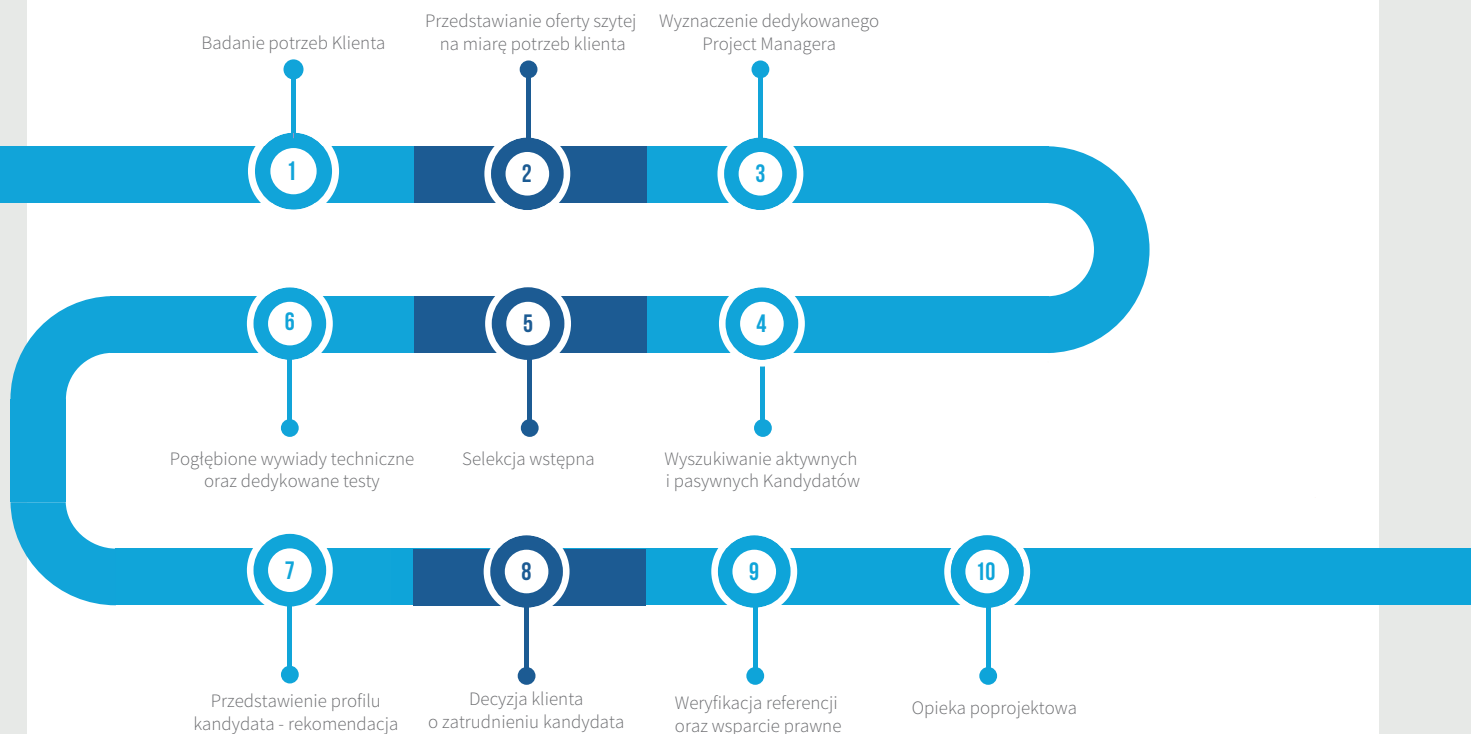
Badanie potrzeb Klienta

Przedstawianie oferty szytej na miarę potrzeb klienta

Wyznaczenie dedykowanego Project Managera

1

2

3

6

5

4

Pogłębione wywiady techniczne oraz dedykowane testy

Selekcja wstępna

Wyszukiwanie aktywnych i pasywnych Kandydatów

7

8

9

10

Przedstawienie profilu kandydata - rekomendacja

Decyzja klienta o zatrudnieniu kandydata

Weryfikacja referencji oraz wsparcie prawne

Opieka poprojektowa